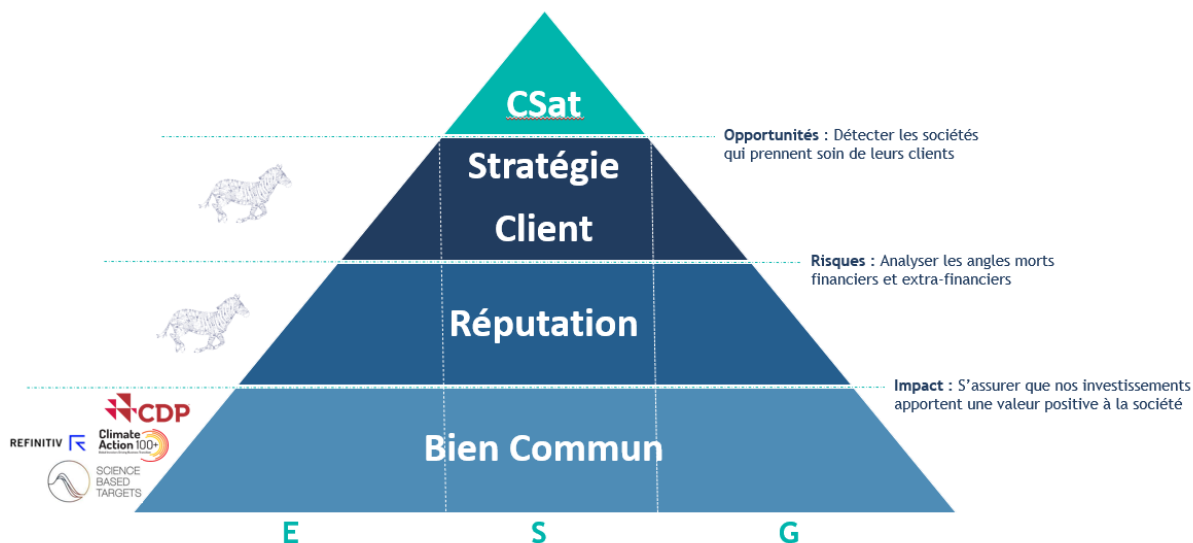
CSat

Stratégie Client

Réputation

Bien Commun

Opportunités : Détecter les sociétés qui prennent soin de leurs clients

Risques : Analyser les angles morts financiers et extra-financiers

Impact : S'assurer que nos investissements apportent une valeur positive à la société

CDP

REFINITIV

Climate Action 100+

SCIENCE BASED TARGETS

E S G